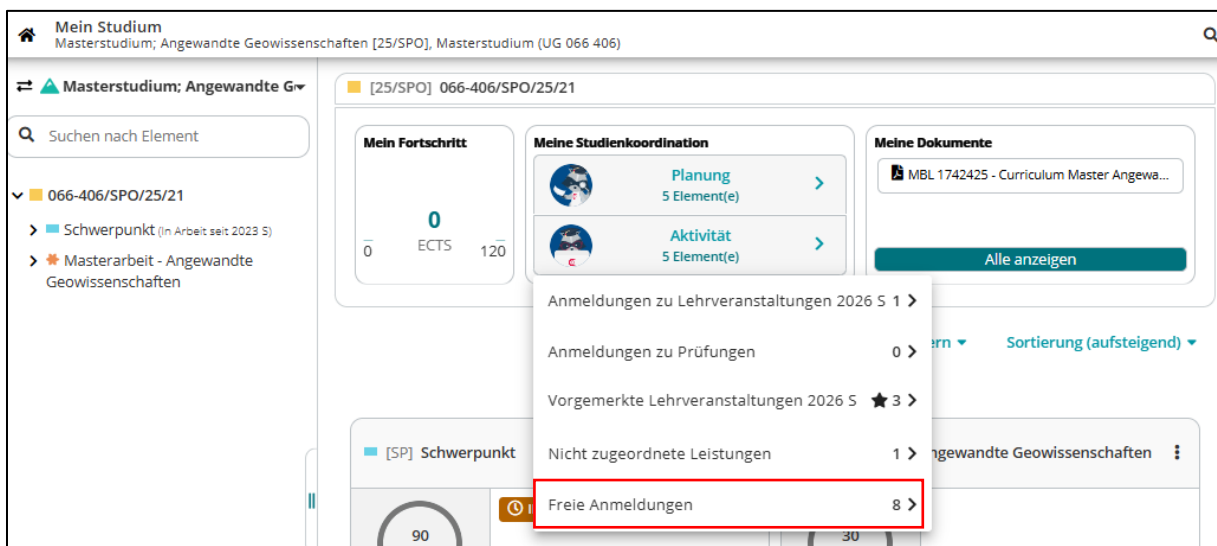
Mein Studium
Masterstudium; Angewandte Geowissenschaften [25/SPO], Masterstudium (UG 066 406)

Masterstudium; Angewandte G

Suchen nach Element

066-406/SPO/25/21
Schwerpunkt (In Arbeit seit 2023 S)
Masterarbeit - Angewandte Geowissenschaften

[25/SPO] 066-406/SPO/25/21

Mein Fortschritt
0
ECTS
0
120

Meine Studienkoordination
Planung
5 Element(e)
Aktivität
5 Element(e)

Meine Dokumente
MBL 1742425 - Curriculum Master Angewa...
Alle anzeigen

Anmeldungen zu Lehrveranstaltungen 2026 S 1
Anmeldungen zu Prüfungen 0
Vorgemerkte Lehrveranstaltungen 2026 S 3
Nicht zugeordnete Leistungen 1
Freie Anmeldungen 8

ern
Sortierung (aufsteigend)

[SP] Schwerpunkt
ngewandte Geowissenschaften
90
30